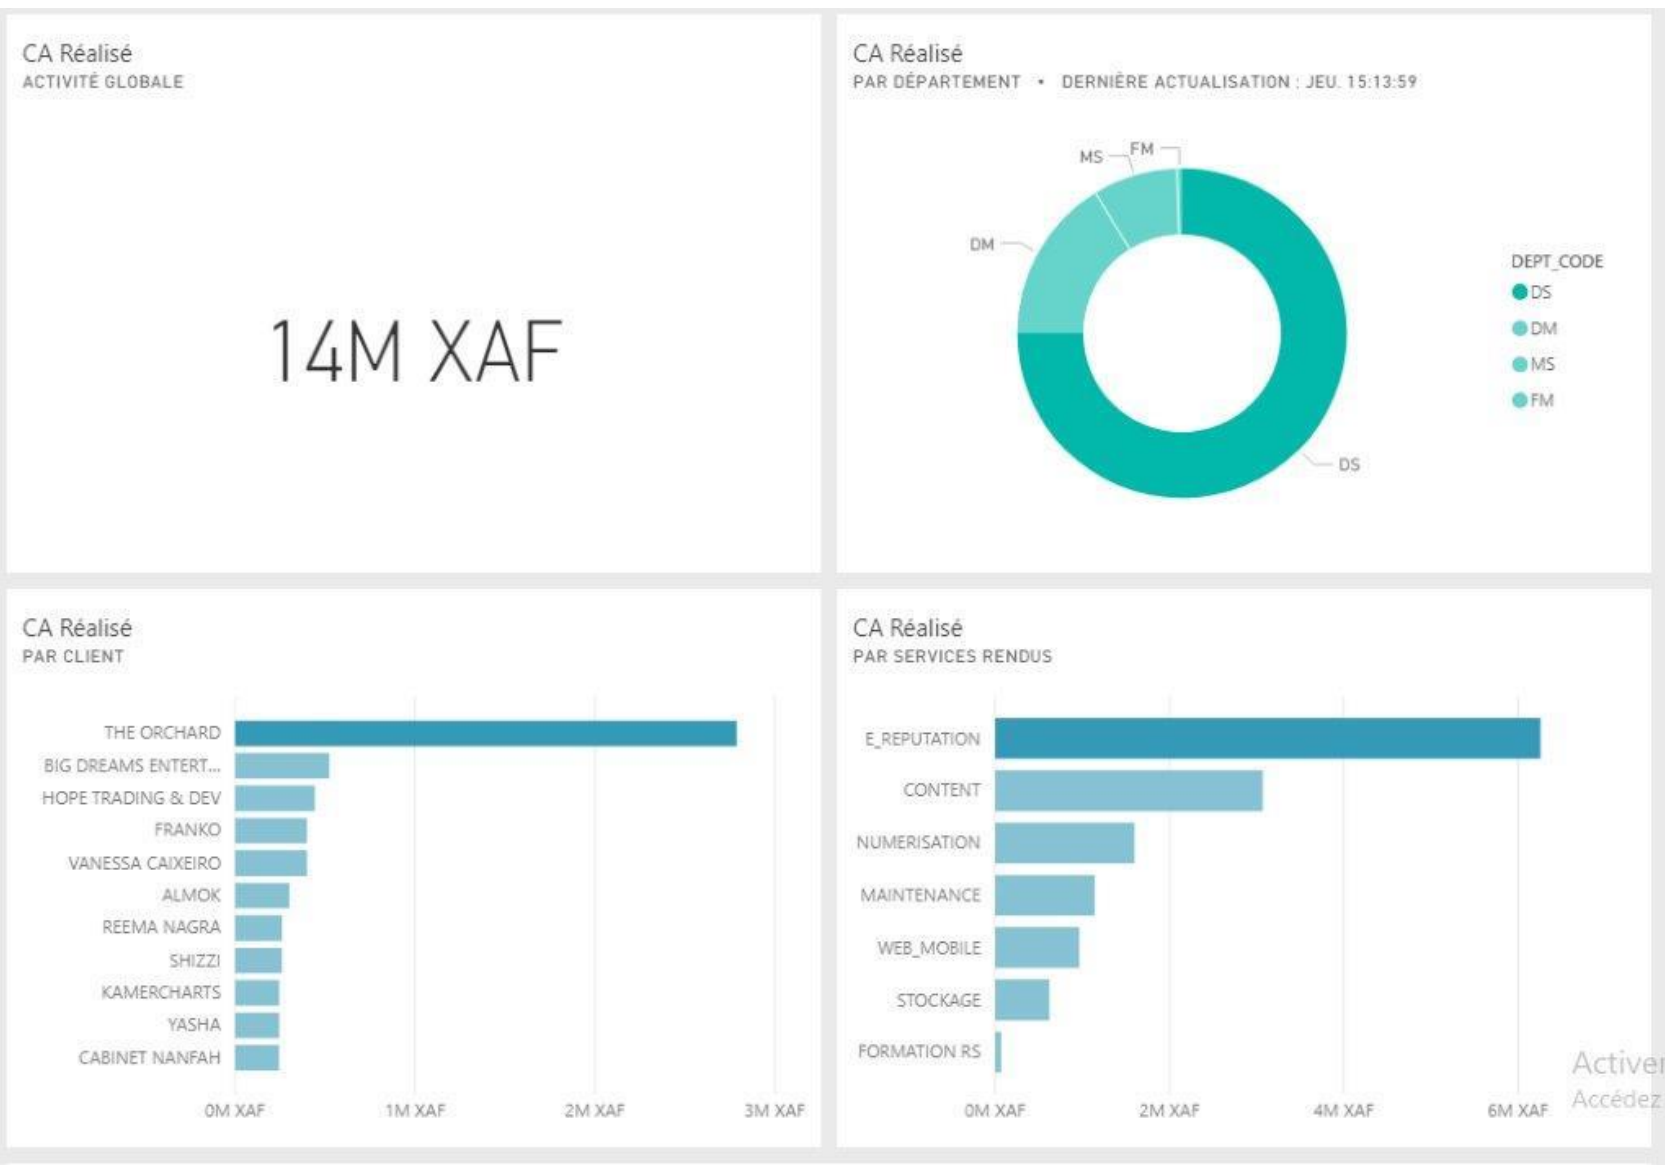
CA Réalisé
ACTIVITÉ GLOBALE

14M XAF

CA Réalisé
PAR DÉPARTEMENT • DERNIÈRE ACTUALISATION : JEU. 15:13:59

MS FM
DM
DS

DEPT_CODE
DS
DM
MS
FM

CA Réalisé
PAR CLIENT

THE ORCHARD
BIG DREAMS ENTERT...
HOPE TRADING & DEV
FRANKO
VANESSA CAIXEIRO
ALMOK
REEMA NAGRA
SHIZZI
KAMERCHARTS
YASHA
CABINET NANFAH

0M XAF 1M XAF 2M XAF 3M XAF

CA Réalisé
PAR SERVICES RENDUS

E_REPUTATION
CONTENT
NUMERISATION
MAINTENANCE
WEB_MOBILE
STOCKAGE
FORMATION RS

0M XAF 2M XAF 4M XAF 6M XAF

Activer
Accédez